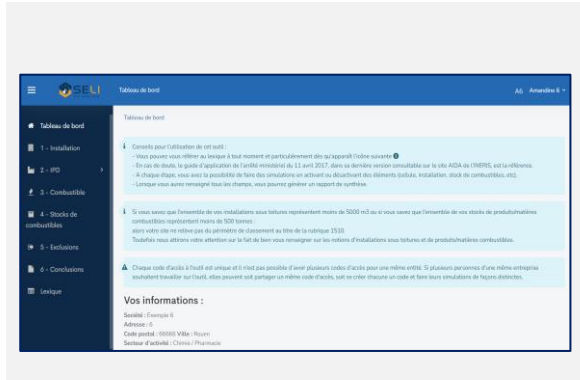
SELI Tableau de bord AS Amandine B

Tableau de bord
1 - Installation
2 - IPD
3 - Combustible
4 - Stocks de combustibles
5 - Exclusions
6 - Conclusions
Lexique

Tableau de bord

Conseils pour l'utilisation de cet outil :
- Vous pouvez vous référer au lexique à tout moment et particulièrement dès qu'apparaît l'icône suivante
- En cas de doute, le guide d'application de l'arrêté ministériel du 11 avril 2017, dans sa dernière version consultable sur le site AIDA de l'INERIS, est la référence.
- A chaque étape, vous avez la possibilité de faire des simulations en activant ou désactivant des éléments (cellule, installation, stock de combustibles, etc).
- Lorsque vous aurez renseigné tous les champs, vous pourrez générer un rapport de synthèse.

Si vous savez que l'ensemble de vos installations sous toitures représentent moins de 5000 m3 ou si vous savez que l'ensemble de vos stocks de produits/matières combustibles représentent moins de 500 tonnes :
alors votre site ne relève pas du périmètre de classement au titre de la rubrique 1510
Toutefois nous attirons votre attention sur le fait de bien vous renseigner sur les notions d'installations sous toitures et de produits/matières combustibles.

Chaque code d'accès à l'outil est unique et il n'est pas possible d'avoir plusieurs codes d'accès pour une même entité. Si plusieurs personnes d'une même entreprise souhaitent travailler sur l'outil, elles peuvent soit partager un même code d'accès, soit se créer chacune un code et faire leurs simulations de façons distinctes.

Vos informations :

Société : Exemple 6
Adresse : 6
Code postal : 66666 Ville : Rouen
Secteur d'activité : Chimie / Pharmacie